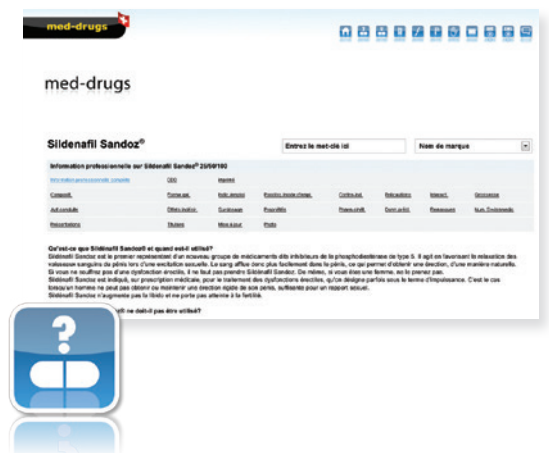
med-drugs

med-drugs

Sildenafil Sandoz®

Entrez le mot-clé ici

Nom de marque

Information professionnelle sur Sildenafil Sandoz® 25/50/100

Information professionnelle complète

Composit.

Aut.conduite

Qu'est-ce que Sildenafil Sandoz® et quand est-il utilisé?

Sildenafil Sandoz est le premier représentant d'un nouveau groupe de médicaments dits inhibiteurs de la phosphodiestérase de type 5. Il agit en favorisant la relaxation des vaisseaux sanguins du pénis lors d'une excitation sexuelle. Le sang afflue donc plus facilement dans le pénis, ce qui permet d'obtenir une érection, d'une manière naturelle. Si vous ne souffrez pas d'une dysfonction érectile, il ne faut pas prendre Sildenafil Sandoz. De même, si vous êtes une femme, ne le prenez pas.

Sildenafil Sandoz est indiqué, sur prescription médicale, pour le traitement des dysfonctions érectiles, qu'on désigne parfois sous le terme d'impuissance. C'est le cas lorsqu'un homme ne peut pas obtenir ou maintenir une érection rigide de son pénis, suffisante pour un rapport sexuel.

Sildenafil Sandoz n'augmente pas la libido et ne porte pas atteinte à la fertilité.

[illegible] ne doit-il pas être utilisé?